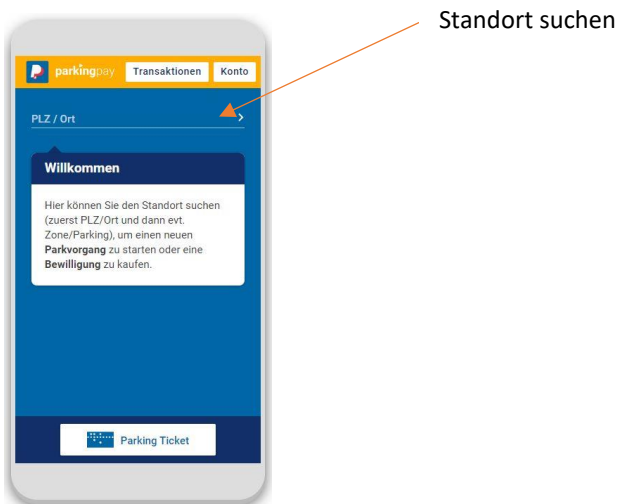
Standort suchen

parkingpay Transaktionen Konto

PLZ / Ort

Willkommen

Hier können Sie den Standort suchen (zuerst PLZ/Ort und dann evt. Zone/Parking), um einen neuen **Parkvorgang** zu starten oder eine **Bewilligung** zu kaufen.

Parking Ticket